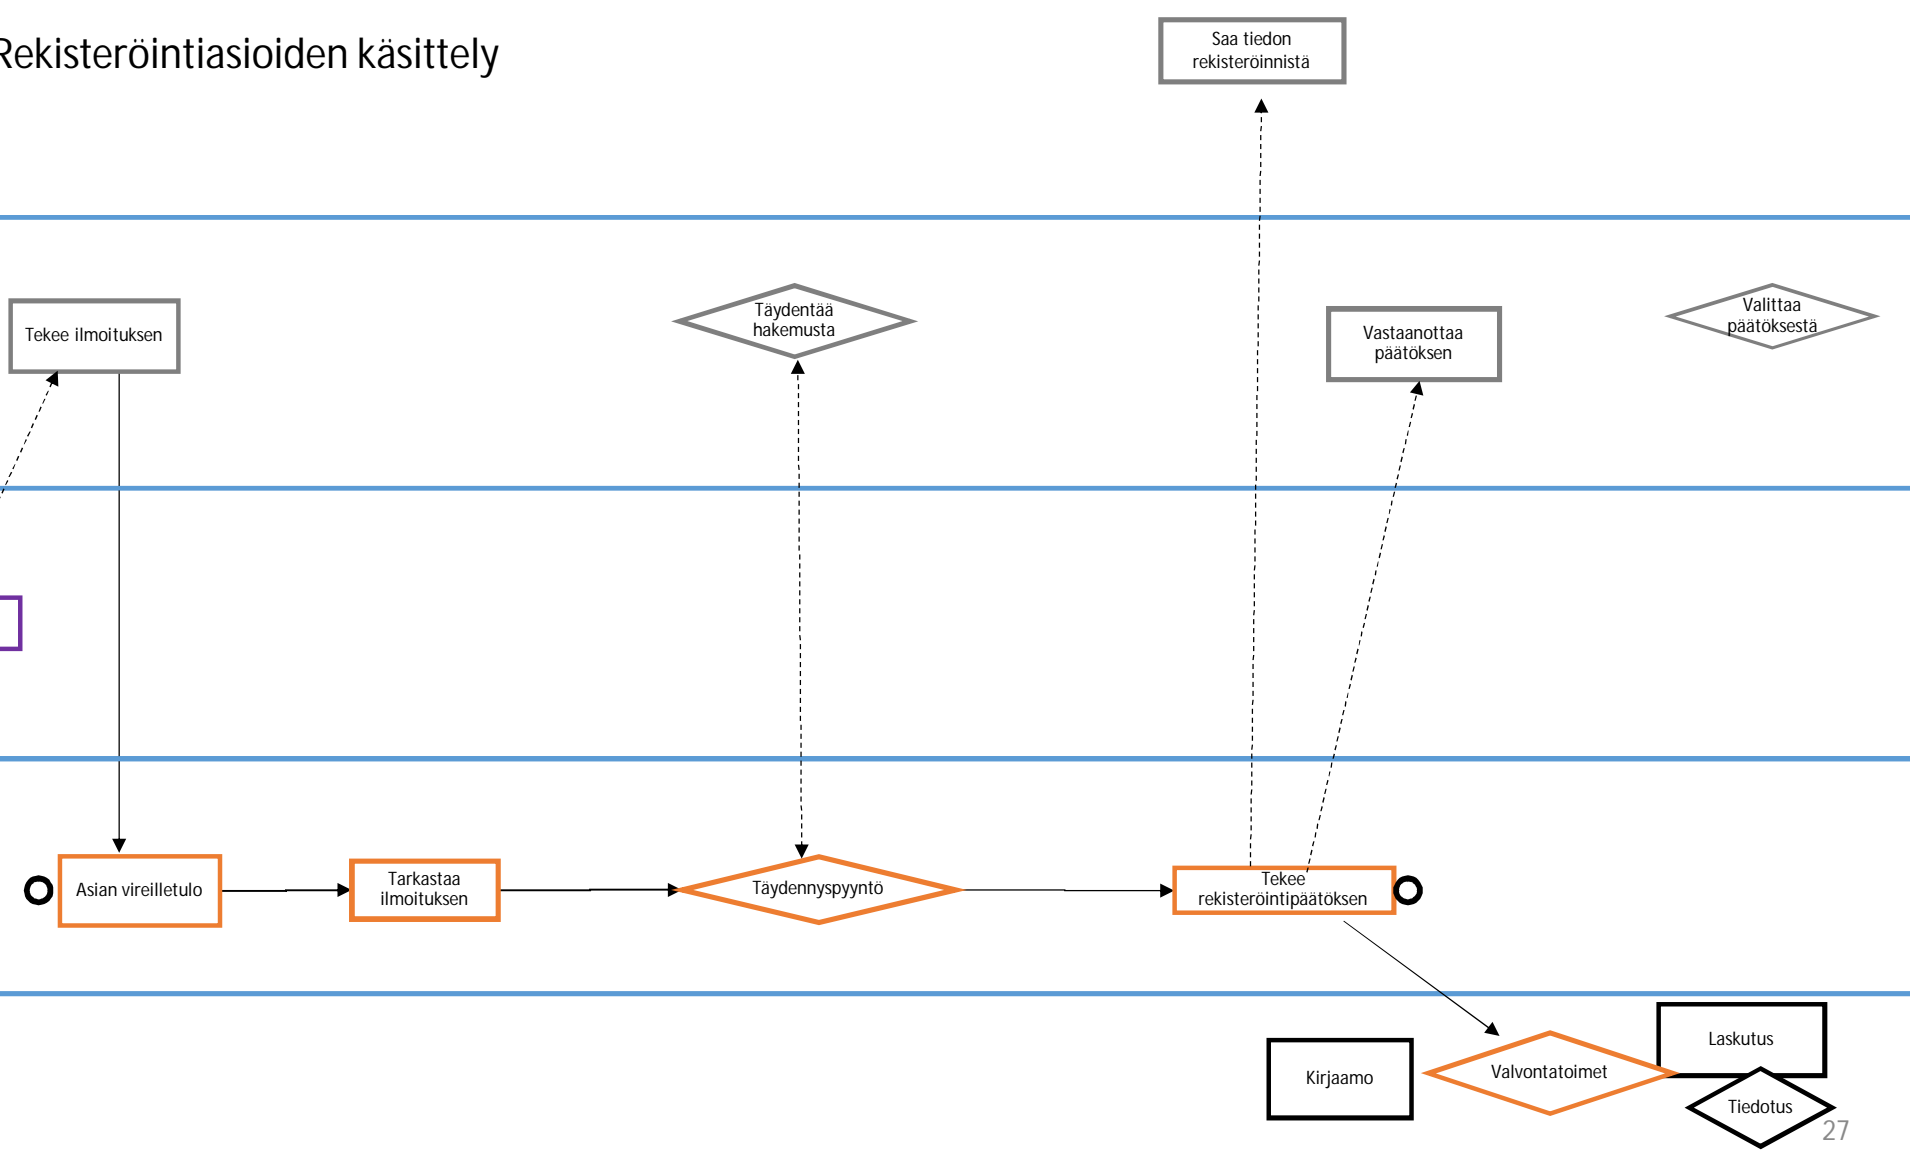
Rekisteröintiasioiden käsittely

Saa tiedon rekisteröinnistä

Tekee ilmoituksen

Täydentää hakemusta

Vastaanottaa päätöksen

Valittaa päätöksestä

Asian vireilletulo

Tarkastaa ilmoituksen

Täydennyspyyntö

Tekee rekisteröintipäätöksen

Kirjaamo

Valvontatoimet

Laskutus

Tiedotus

27